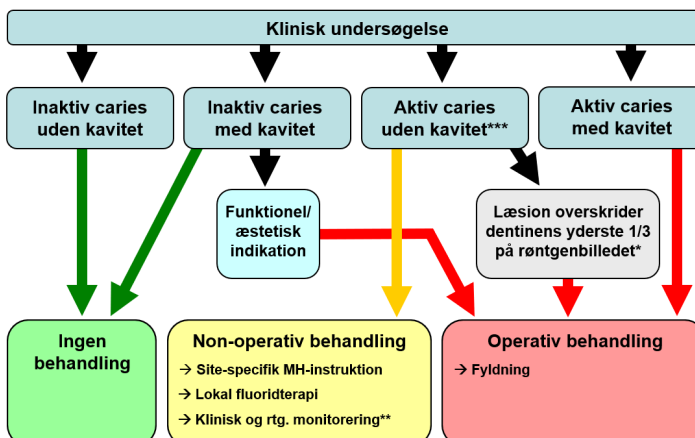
Klinisk undersøgelse

Inaktiv caries uden kavitet

Inaktiv caries med kavitet

Aktiv caries uden kavitet***

Aktiv caries med kavitet

Funktionel/ æstetisk indikation

Læsion overskrider dentinens yderste 1/3 på røntgenbilledet*

Ingen behandling

Non-operativ behandling

→ Site-specifik MH-instruktion

→ Lokal fluoridterapi

→ Klinisk og rtg. monitorering**

Operativ behandling

→ Fyldning